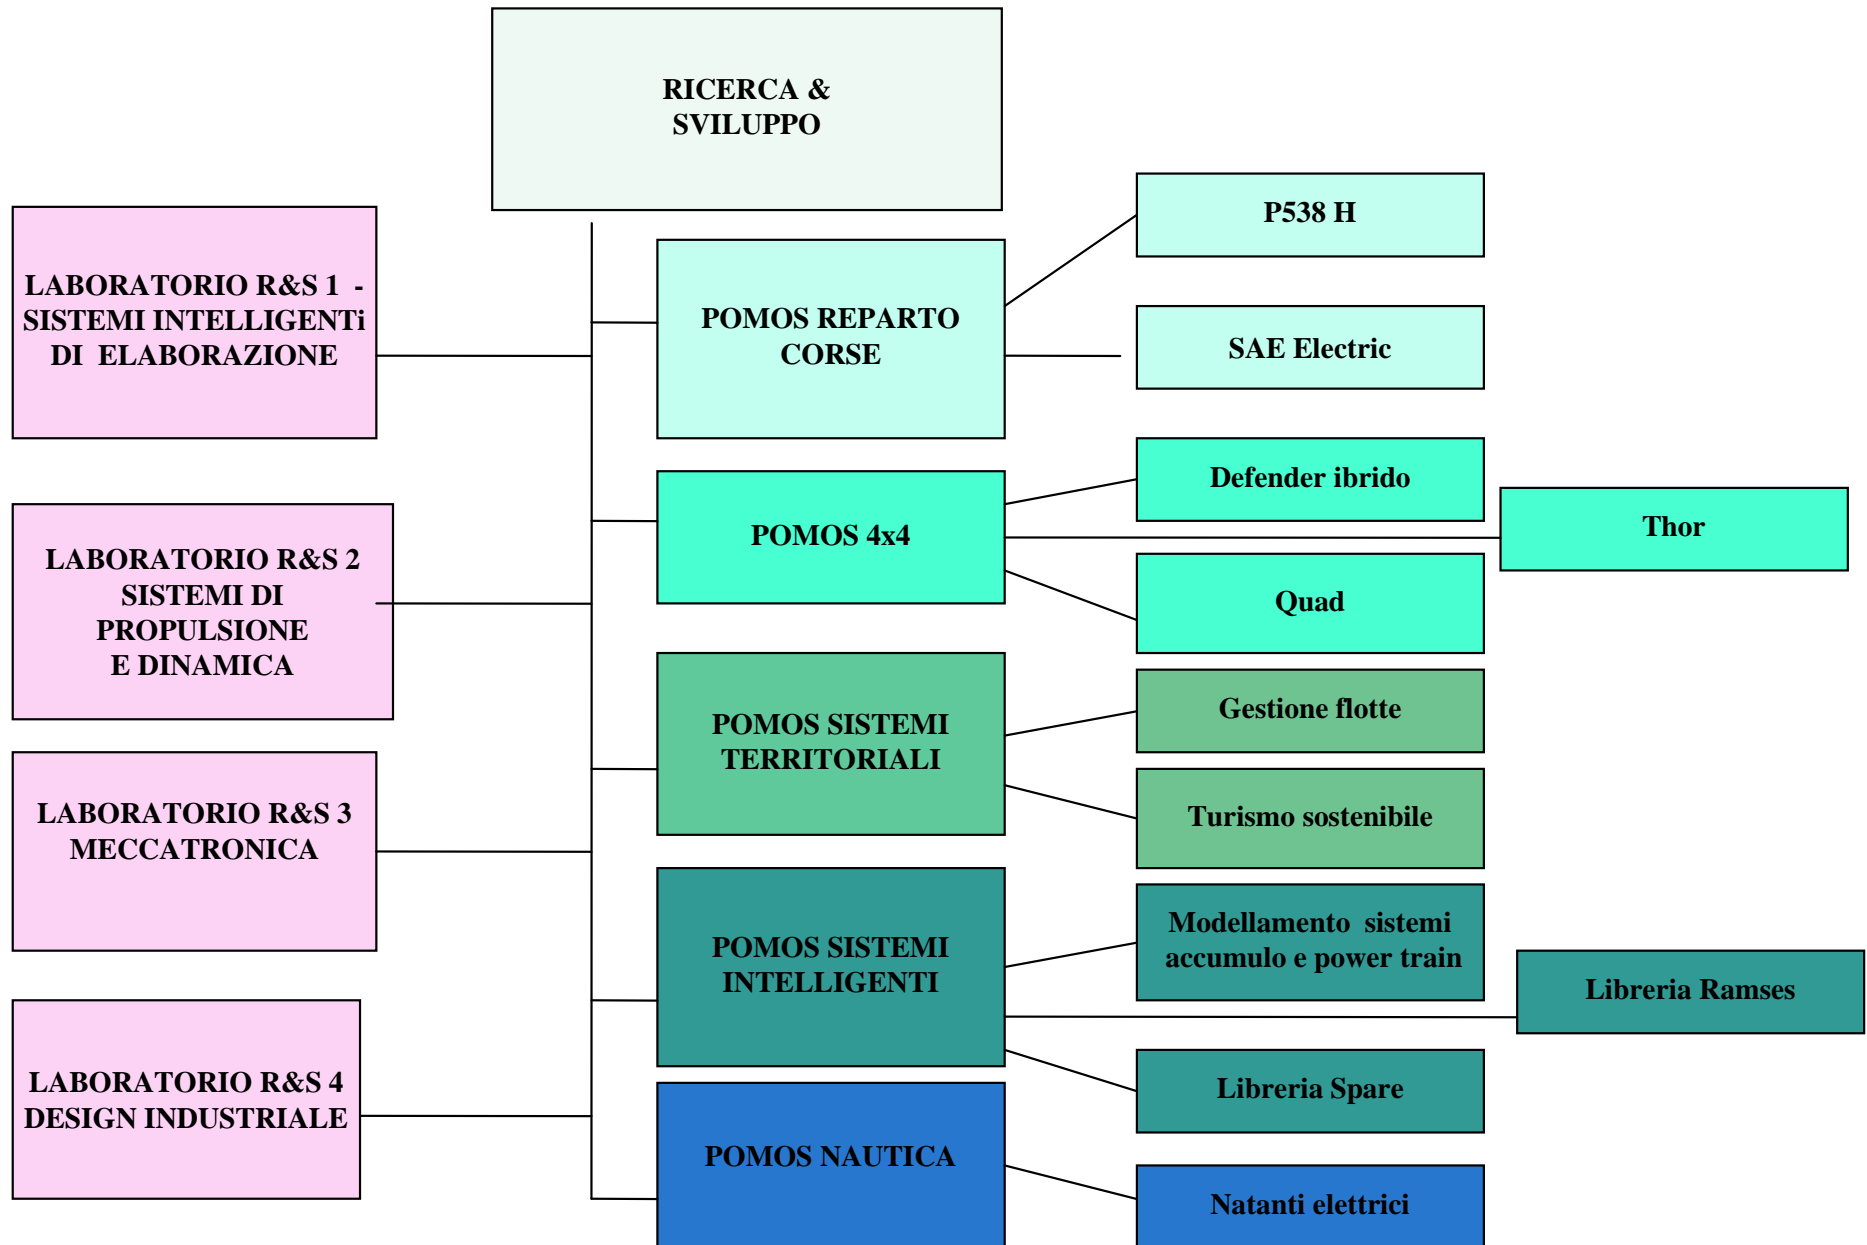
RICERCA & SVILUPPO

LABORATORIO R&S 1 - SISTEMI INTELLIGENTi DI ELABORAZIONE

LABORATORIO R&S 2 SISTEMI DI PROPULSIONE E DINAMICA

LABORATORIO R&S 3 MECCATRONICA

LABORATORIO R&S 4 DESIGN INDUSTRIALE

POMOS REPARTO CORSE

P538 H

SAE Electric

POMOS 4x4

Defender ibrido

Thor

Quad

POMOS SISTEMI TERRITORIALI

Gestione flotte

Turismo sostenibile

POMOS SISTEMI INTELLIGENTI

Modellamento sistemi accumulo e power train

Libreria Ramses

Libreria Spare

POMOS NAUTICA

Natanti elettrici